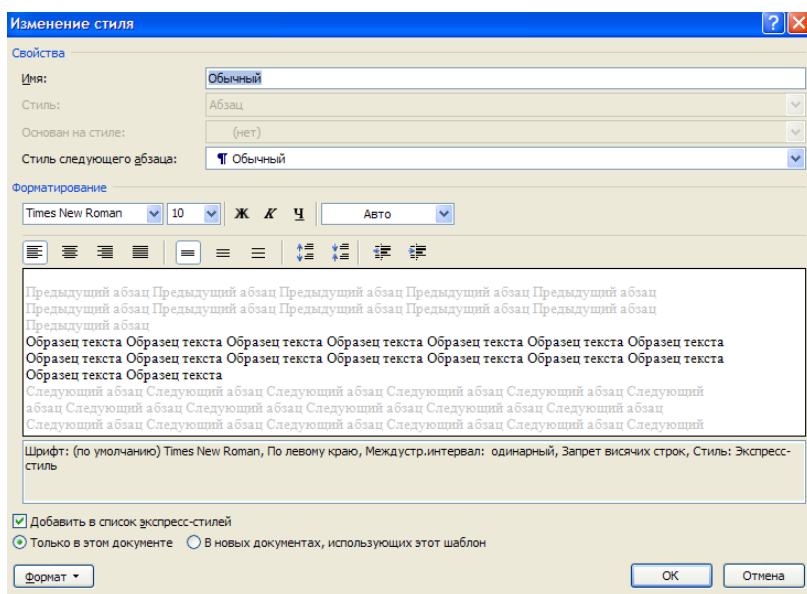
Изменение стиля

Свойства

Имя: Обычный

Стиль: Абзац

Основан на стиле: (нет)

Стиль следующего абзаца: ¶ Обычный

Форматирование

Times New Roman 10 Ж К Ч Авто

Предыдущий абзац Предыдущий абзац Предыдущий абзац Предыдущий абзац Предыдущий абзац Предыдущий абзац Предыдущий абзац Предыдущий абзац Предыдущий абзац Предыдущий абзац Предыдущий абзац

Образец текста Образец текста Образец текста Образец текста Образец текста Образец текста Образец текста Образец текста Образец текста Образец текста Образец текста Образец текста Образец текста Образец текста Образец текста Образец текста

Следующий абзац Следующий абзац Следующий абзац Следующий абзац Следующий абзац Следующий абзац Следующий абзац Следующий абзац Следующий абзац Следующий абзац Следующий абзац Следующий абзац Следующий абзац Следующий абзац Следующий абзац

Шрифт: (по умолчанию) Times New Roman, По левому краю, Междустр.интервал: одинарный, Запрет висячих строк, Стиль: Экспресс-стиль

Добавить в список экспресс-стилей

Только в этом документе В новых документах, использующих этот шаблон

Формат ОК Отмена